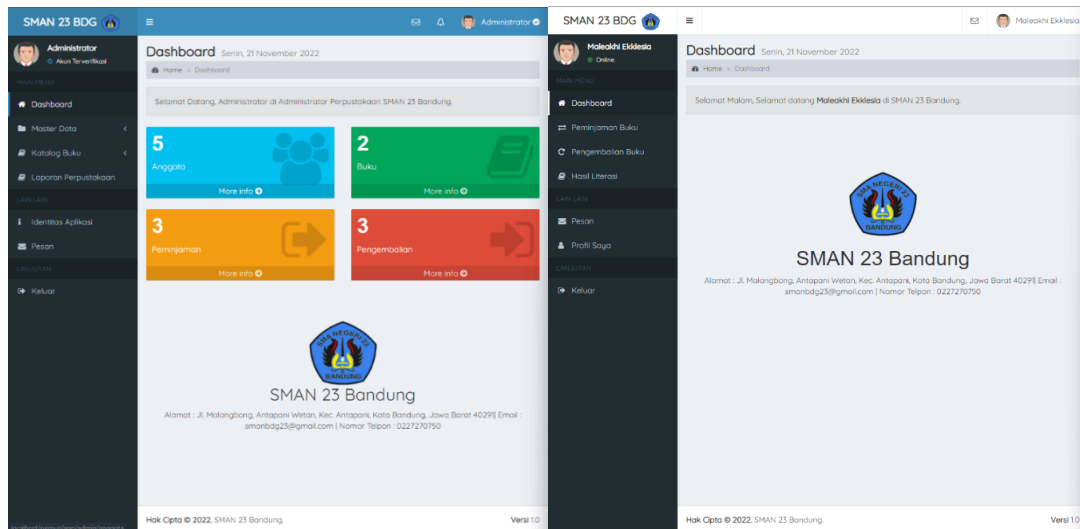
SMAN 23 BDG

Administrator

Administrator
Akun Terverifikasi

MAIN MENU

Dashboard
Master Data
Katalog Buku
Laporan Perpustakaan

LAIN LAIN

Identitas Aplikasi
Pesan

LANJUTAN

Keluar

Dashboard Senin, 21 November 2022

Home > Dashboard

Selamat Datang, Administrator di Administrator Perpustakaan SMAN 23 Bandung.

5
Anggota
More info

2
Buku
More info

3
Peminjaman
More info

3
Pengembalian
More info

SMA NEGERI 23
BANDUNG

SMAN 23 Bandung

Alamat : Jl. Malangbong, Antapani Wetan, Kec. Antapani, Kota Bandung, Jawa Barat 40291| Email : smanbdg23@gmail.com | Nomor Telpon : 0227270750

Hak Cipta © 2022. SMAN 23 Bandung.

Versi 1.0

SMAN 23 BDG

Maleakhi Ekklesia

Maleakhi Ekklesia
Online

MAIN MENU

Dashboard
Peminjaman Buku
Pengembalian Buku
Hasil Literasi

LAIN LAIN

Pesan
Profil Saya

LANJUTAN

Keluar

Dashboard Senin, 21 November 2022

Home > Dashboard

Selamat Malam, Selamat datang Maleakhi Ekklesia di SMAN 23 Bandung.

SMA NEGERI 23
BANDUNG

SMAN 23 Bandung

Alamat : Jl. Malangbong, Antapani Wetan, Kec. Antapani, Kota Bandung, Jawa Barat 40291| Email : smanbdg23@gmail.com | Nomor Telpon : 0227270750

Hak Cipta © 2022. SMAN 23 Bandung.

Versi 1